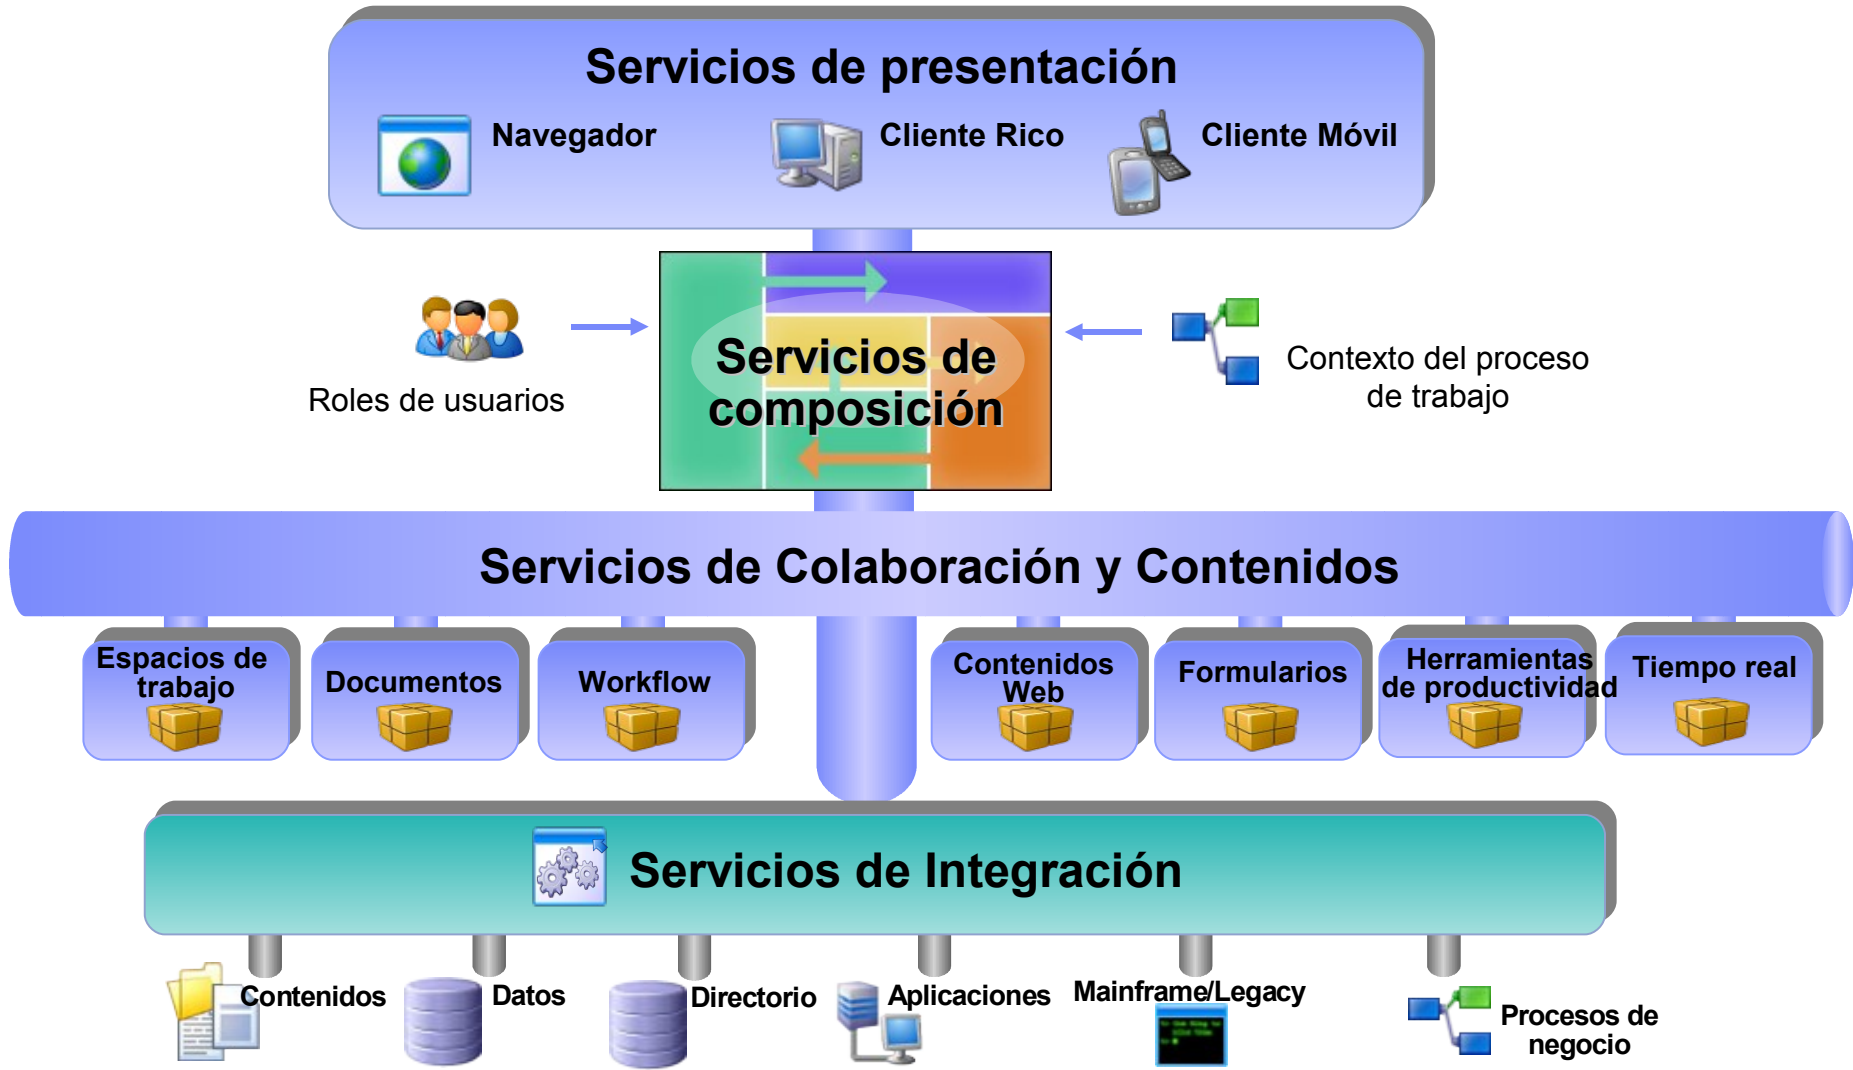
Servicios de presentación

Navegador

Cliente Rico

Cliente Móvil

Roles de usuarios

Servicios de composición

Contexto del proceso de trabajo

Servicios de Colaboración y Contenidos

Espacios de trabajo

Documentos

Workflow

Contenidos Web

Formularios

Herramientas de productividad

Tiempo real

Servicios de Integración

Contenidos

Datos

Directorio

Aplicaciones

Mainframe/Legacy

Procesos de negocio